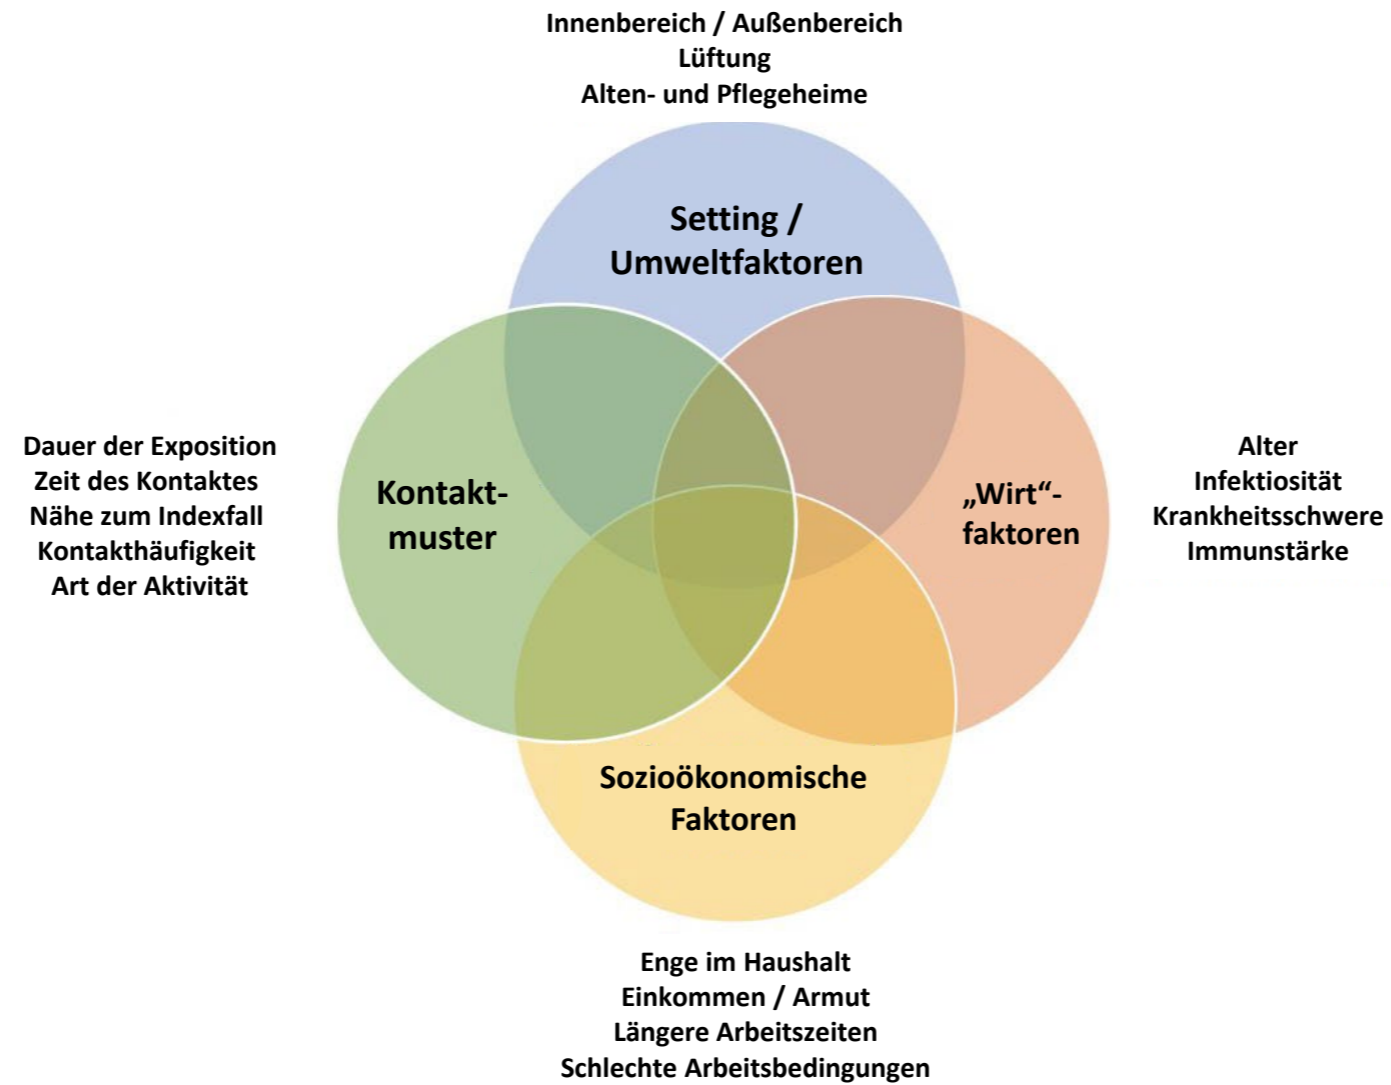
Innenbereich / Außenbereich
Lüftung
Alten- und Pflegeheime

Setting / Umweltfaktoren

Dauer der Exposition
Zeit des Kontaktes
Nähe zum Indexfall
Kontakthäufigkeit
Art der Aktivität

Kontakt-muster

„Wirt“-faktoren

Alter
Infektiosität
Krankheitsschwere
Immunstärke

Sozioökonomische Faktoren

Enge im Haushalt
Einkommen / Armut
Längere Arbeitszeiten
Schlechte Arbeitsbedingungen